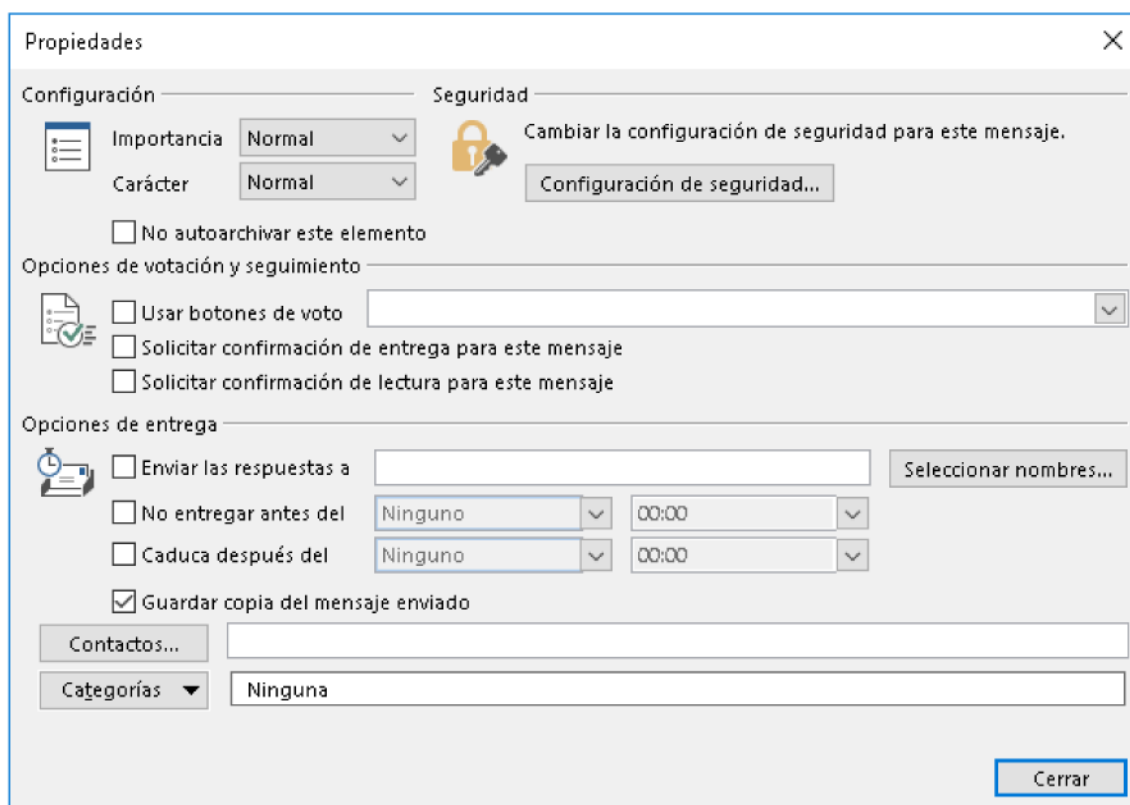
Propiedades

Configuración

Importancia Normal

Carácter Normal

No autoarchivar este elemento

Seguridad

Cambiar la configuración de seguridad para este mensaje.

Configuración de seguridad...

Opciones de votación y seguimiento

Usar botones de voto

Solicitar confirmación de entrega para este mensaje

Solicitar confirmación de lectura para este mensaje

Opciones de entrega

Enviar las respuestas a

Seleccionar nombres...

No entregar antes del Ninguno 00:00

Caduca después del Ninguno 00:00

Guardar copia del mensaje enviado

Contactos...

Categorías

Ninguna

Cerrar